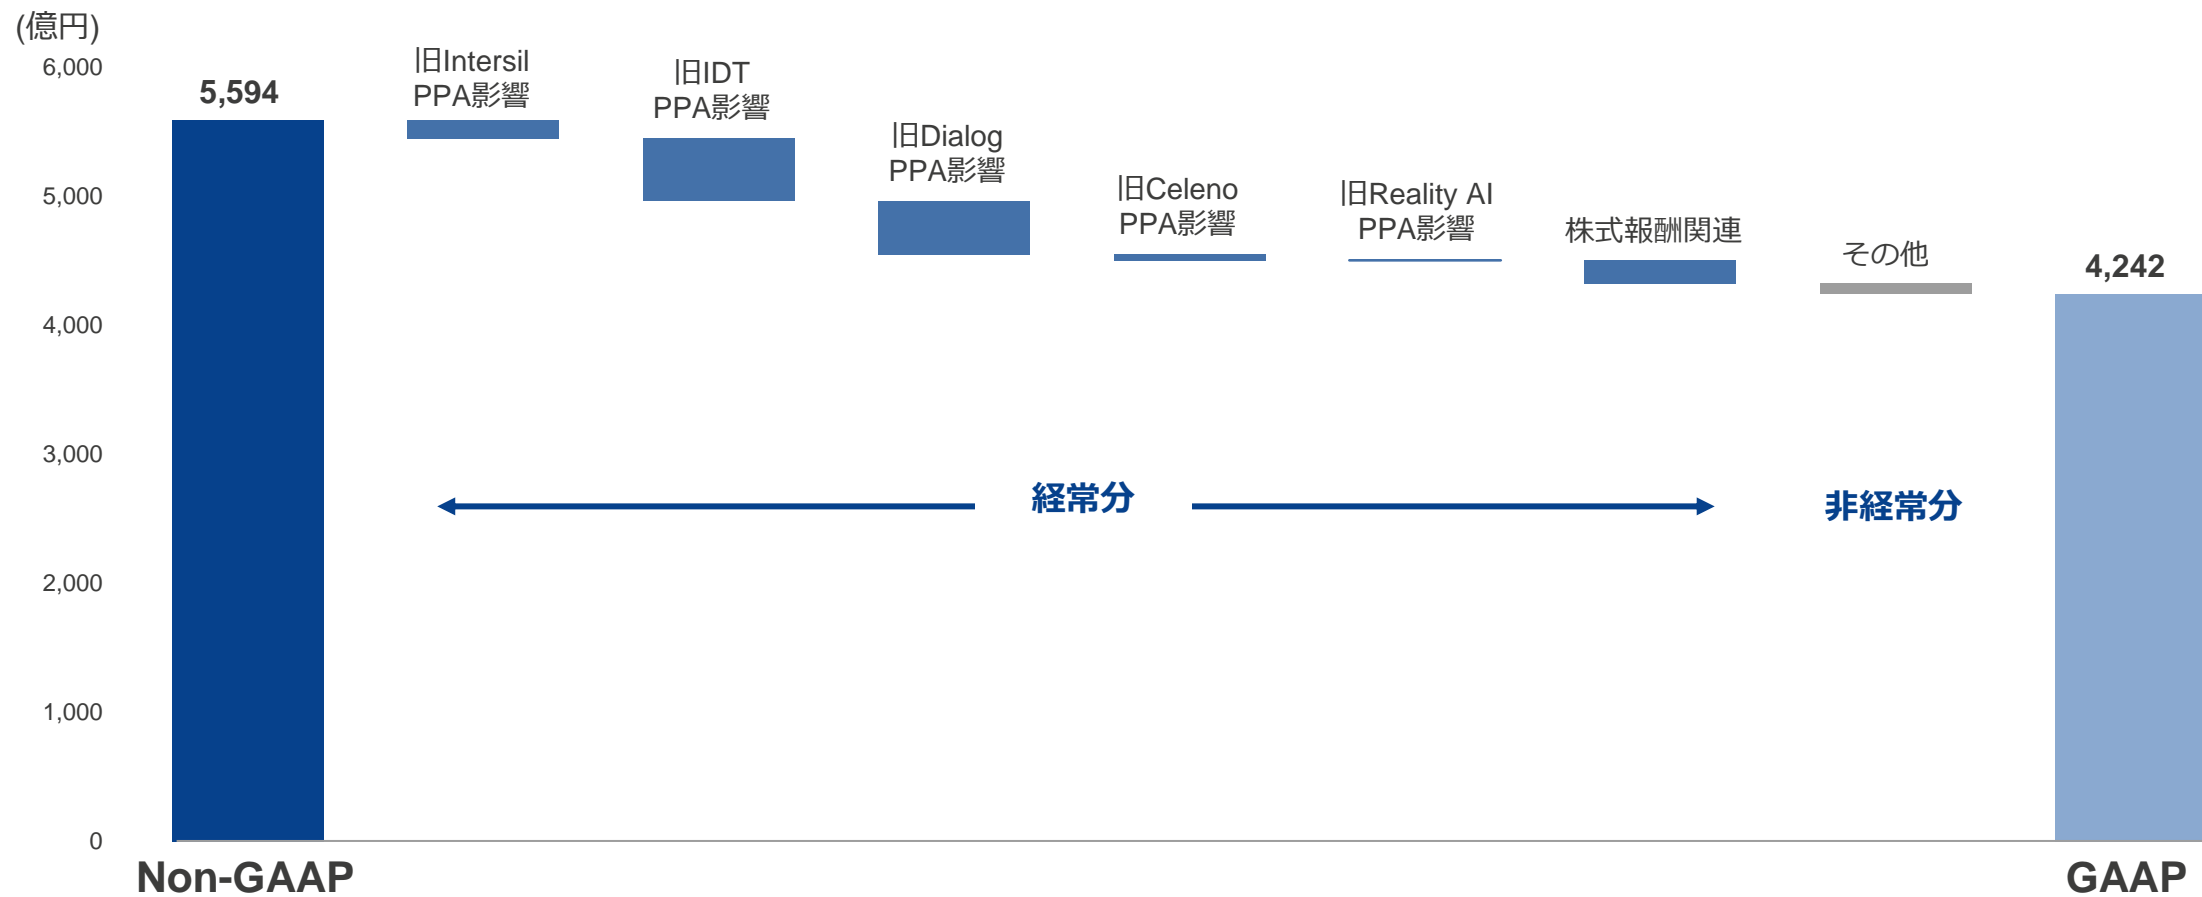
(億円)

6,000
5,000
4,000
3,000
2,000
1,000
0

5,594

旧Intersil PPA影響

旧IDT PPA影響

旧Dialog PPA影響

旧Celeno PPA影響

旧Reality AI PPA影響

株式報酬関連

その他

4,242

経常分

非経常分

Non-GAAP

GAAP